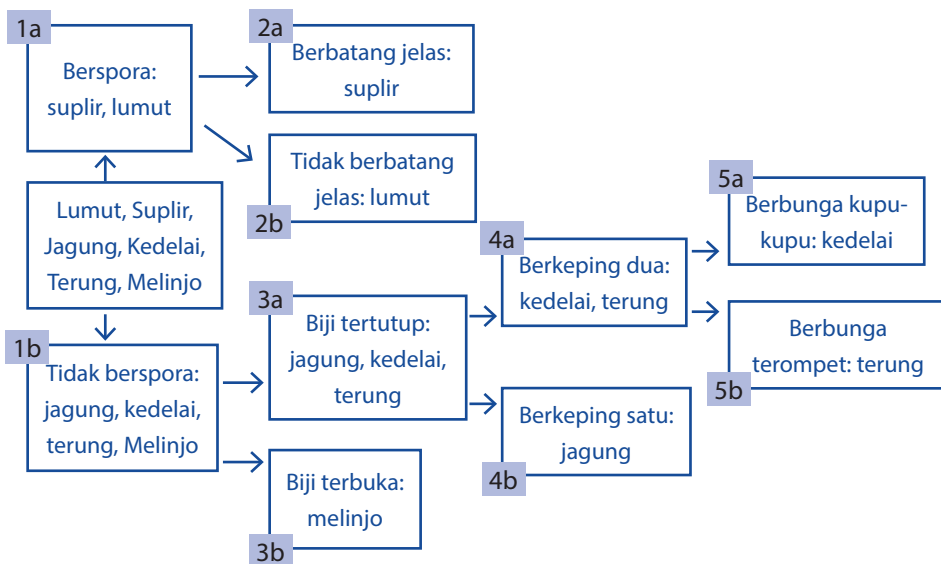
Lumut, Suplir, Jagung, Kedelai, Terung, Melinjo

1a
Berspora: suplir, lumut

2a
Berbatang jelas: suplir

2b
Tidak berbatang jelas: lumut

1b
Tidak berspora: jagung, kedelai, terung, Melinjo

3a
Biji tertutup: jagung, kedelai, terung

3b
Biji terbuka: melinjo

4a
Berkeping dua: kedelai, terung

4b
Berkeping satu: jagung

5a
Berbunga kupukupu: kedelai

5b
Berbunga terompet: terung